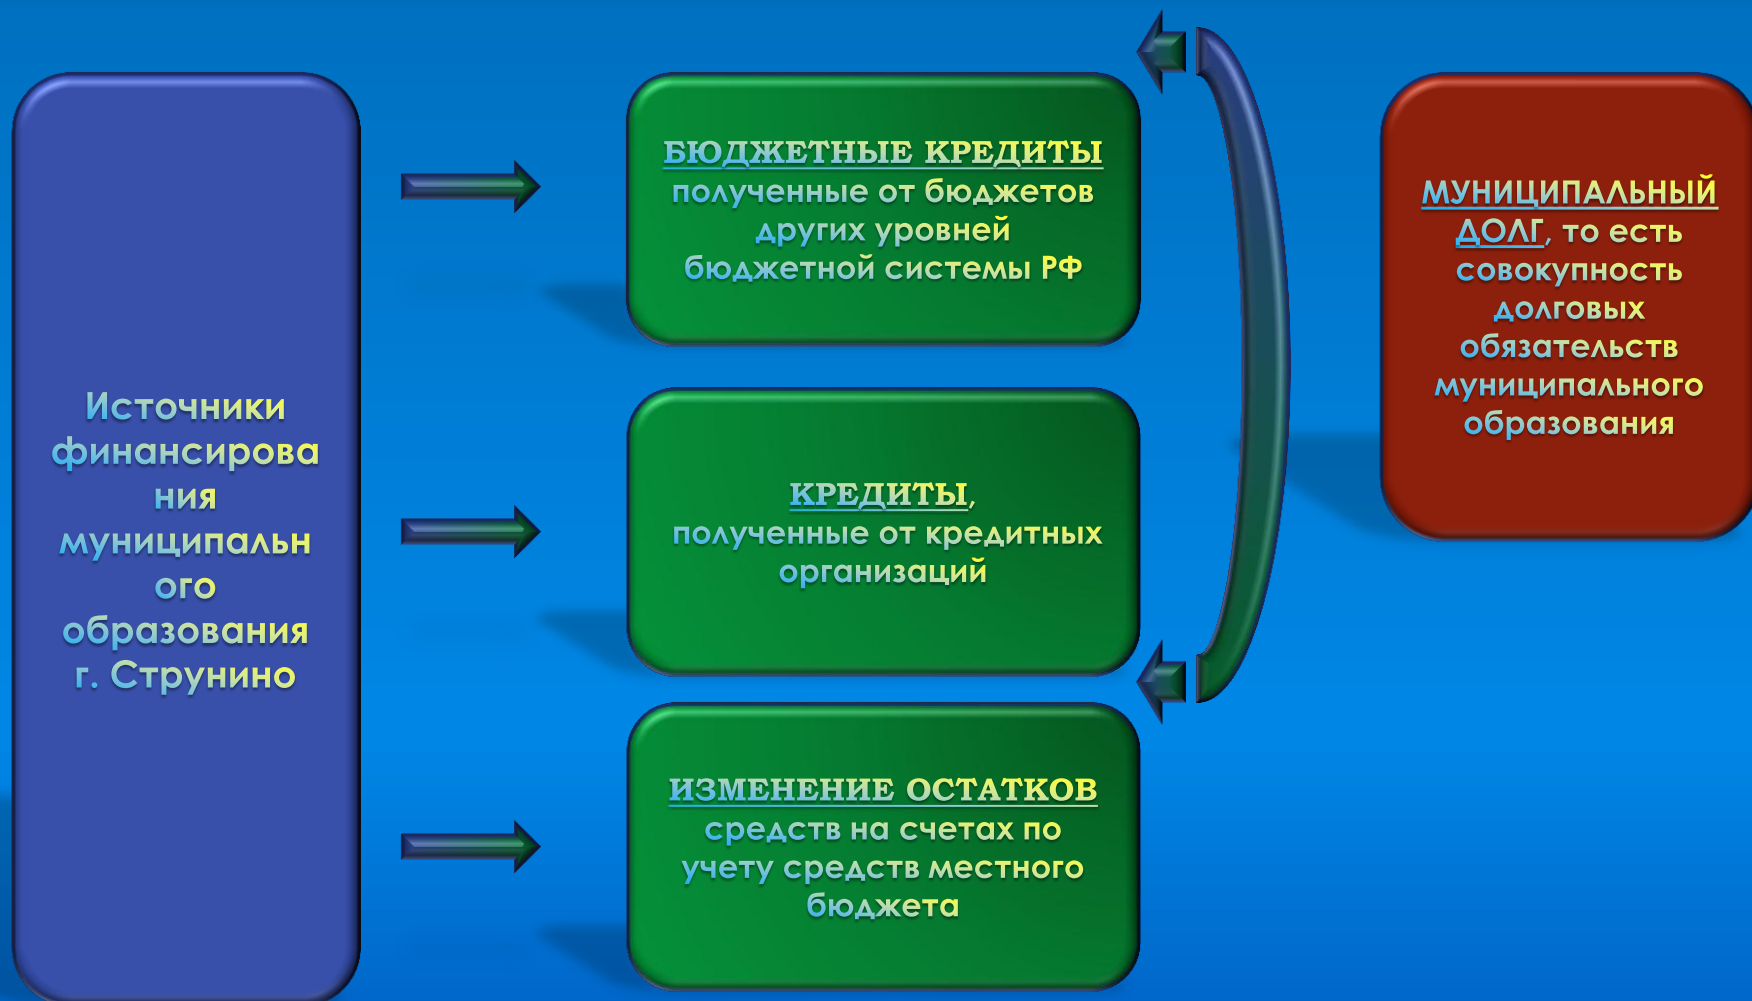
Источники финансирования муниципального образования г. Струнино

БЮДЖЕТНЫЕ КРЕДИТЫ полученные от бюджетов других уровней бюджетной системы РФ

КРЕДИТЫ, полученные от кредитных организаций

ИЗМЕНЕНИЕ ОСТАТКОВ средств на счетах по учету средств местного бюджета

МУНИЦИПАЛЬНЫЙ ДОЛГ, то есть совокупность долговых обязательств муниципального образования